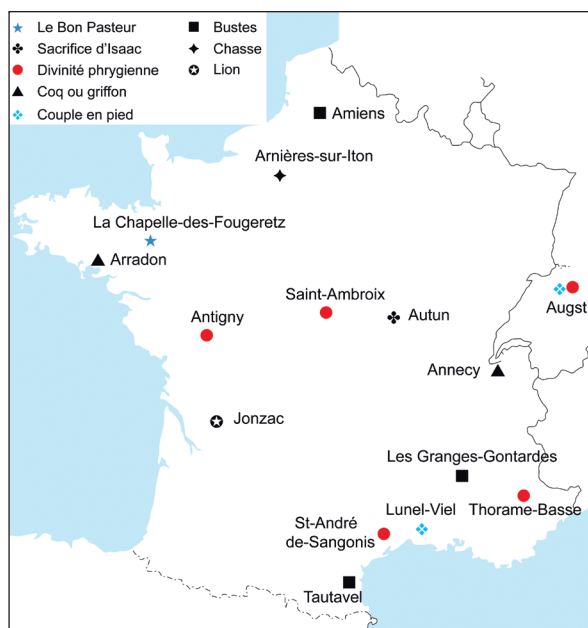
Le Bon Pasteur
Sacrifice d'Isaac
Divinité phrygienne
Coq ou griffon
Couple en pied
Bustes
Chasse
Lion

Amiens
Arnières-sur-Iton
La Chapelle-des-Fougeretz
Arradon
Saint-Ambroix
Autun
Antigny
Augst
Annecy
Jonzac
Les Granges-Gontardes
Lunel-Viel
Thorame-Basse
St-André de-Sangonis
Tautavel